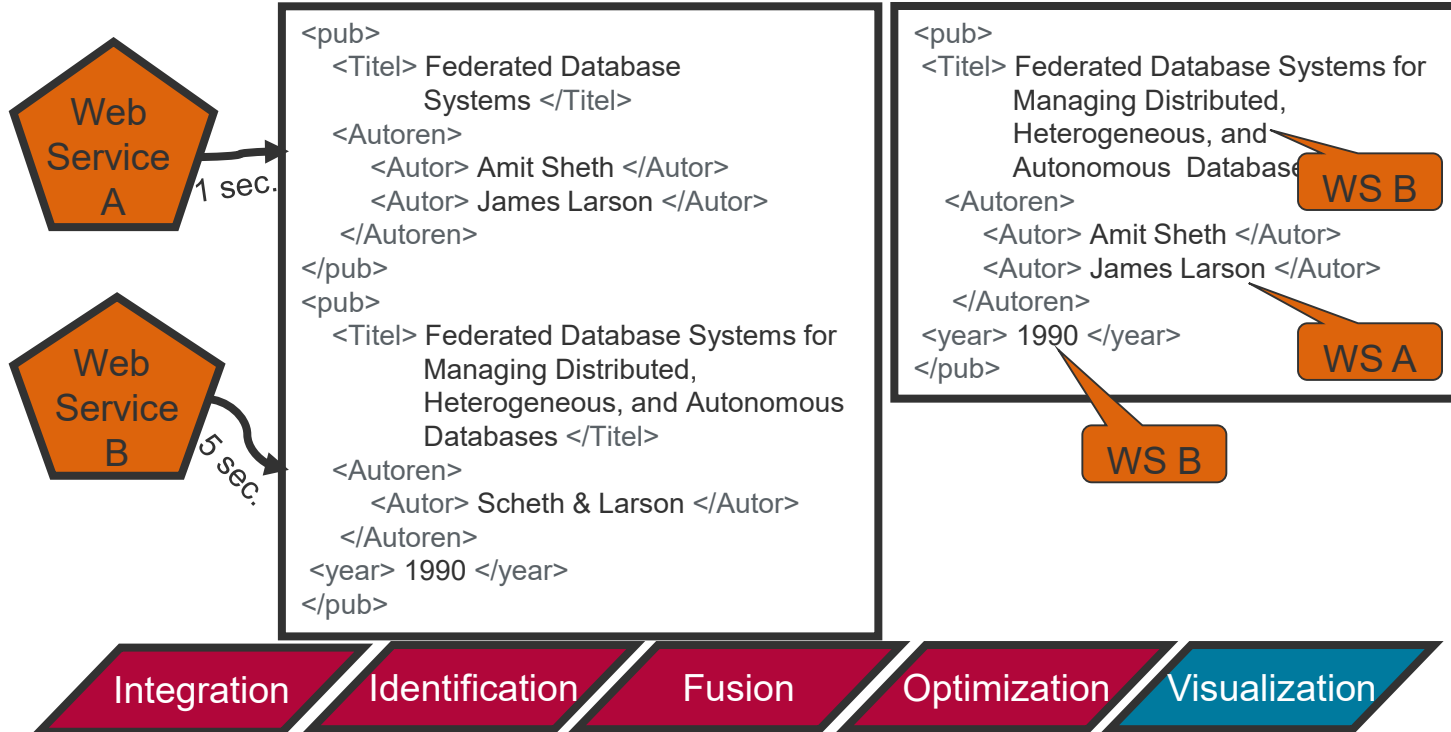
Web Service A

1 sec.

Web Service B

5 sec.

<pub>
<Titel> Federated Database Systems </Titel>
<Autoren>
<Autor> Amit Sheth </Autor>
<Autor> James Larson </Autor>
</Autoren>
</pub>
<pub>
<Titel> Federated Database Systems for Managing Distributed, Heterogeneous, and Autonomous Databases </Titel>
<Autoren>
<Autor> Scheth & Larson </Autor>
</Autoren>
<year> 1990 </year>
</pub>

<pub>
<Titel> Federated Database Systems for Managing Distributed, Heterogeneous, and Autonomous Databases
<Autoren>
<Autor> Amit Sheth </Autor>
<Autor> James Larson </Autor>
</Autoren>
<year> 1990 </year>
</pub>

WS B

WS A

WS B

Integration

Identification

Fusion

Optimization

Visualization